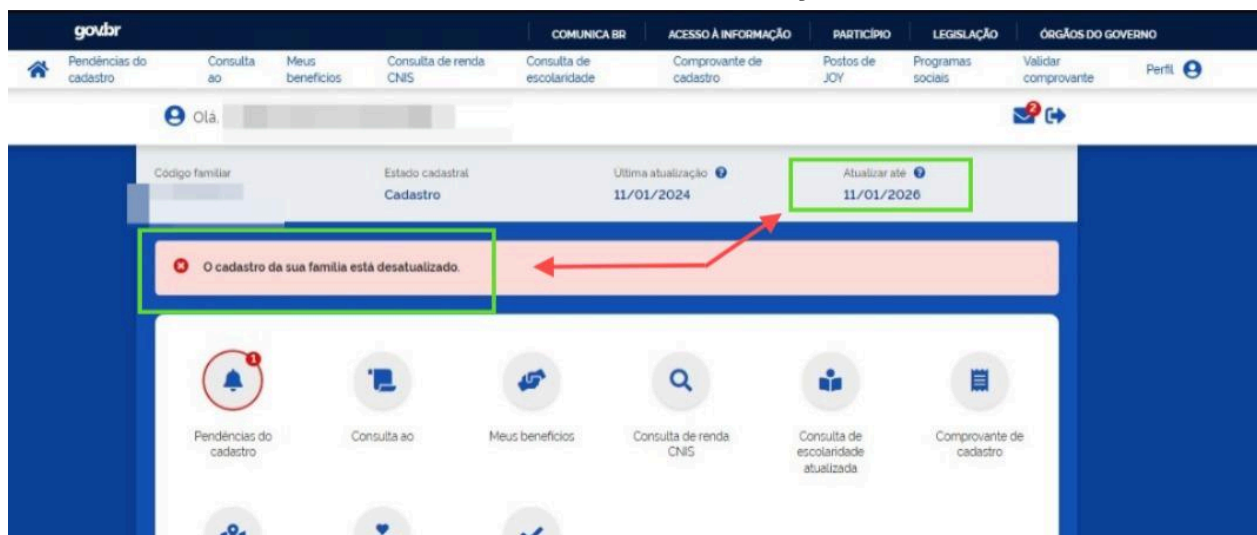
gov.br
COMUNICA BR
ACESSO À INFORMAÇÃO
PARTICIPE
LEGISLAÇÃO
ÓRGÃOS DO GOVERNO

Pendências do cadastro
Consulta ao
Meus benefícios
Consulta de renda CNIS
Consulta de escolaridade
Comprovante de cadastro
Postos de JOY
Programas sociais
Validar comprovante
Perfil

Olá,

2

Código familiar
Estado cadastral
Cadastro
Última atualização
11/01/2024
Atualizar até
11/01/2026

O cadastro da sua família está desatualizado.

1
Pendências do cadastro
Consulta ao
Meus benefícios
Consulta de renda CNIS
Consulta de escolaridade atualizada
Comprovante de cadastro